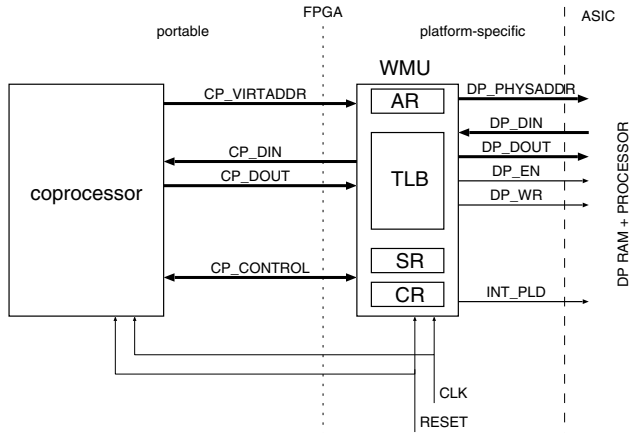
FPGA

ASIC

portable

platform-specific

WMU

coprocessor

CP_VIRTADDR

AR

DP_PHYSADDR

DP_DIN

CP_DIN

DP_DOUT

TLB

CP_DOUT

DP_EN

DP_WR

SR

CP_CONTROL

CR

INT_PLD

CLK

RESET

DP RAM + PROCESSOR